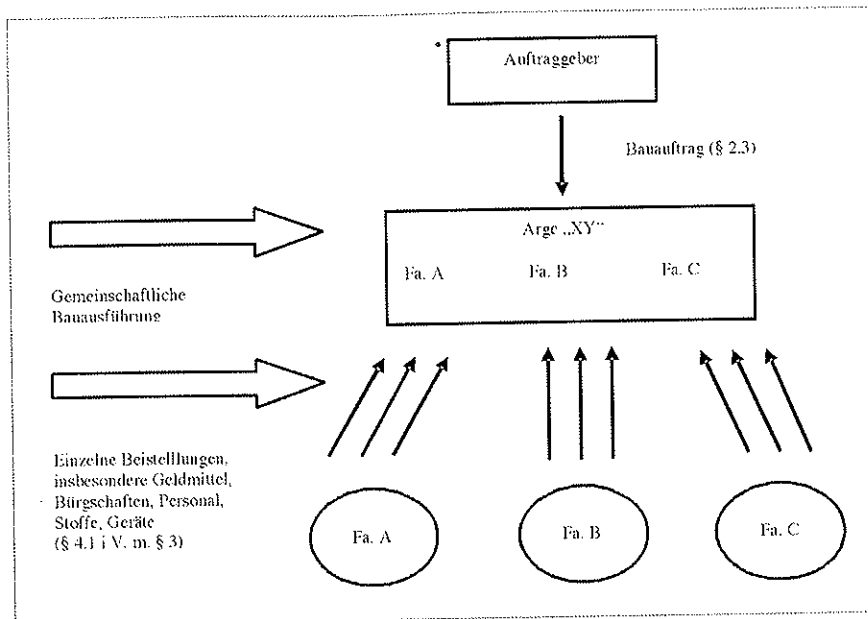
Auftraggeber

Bauauftrag (§ 2.3)

Arge „XY"

Fa. A

Fa. B

Fa. C

Gemeinschaftliche Bauausführung

Einzelne Beistelllungen, insbesondere Geldmittel, Bürgschaften, Personal, Stoffe, Geräte (§ 4.1 i. V. m. § 3)

Fa. A

Fa. B

Fa. C